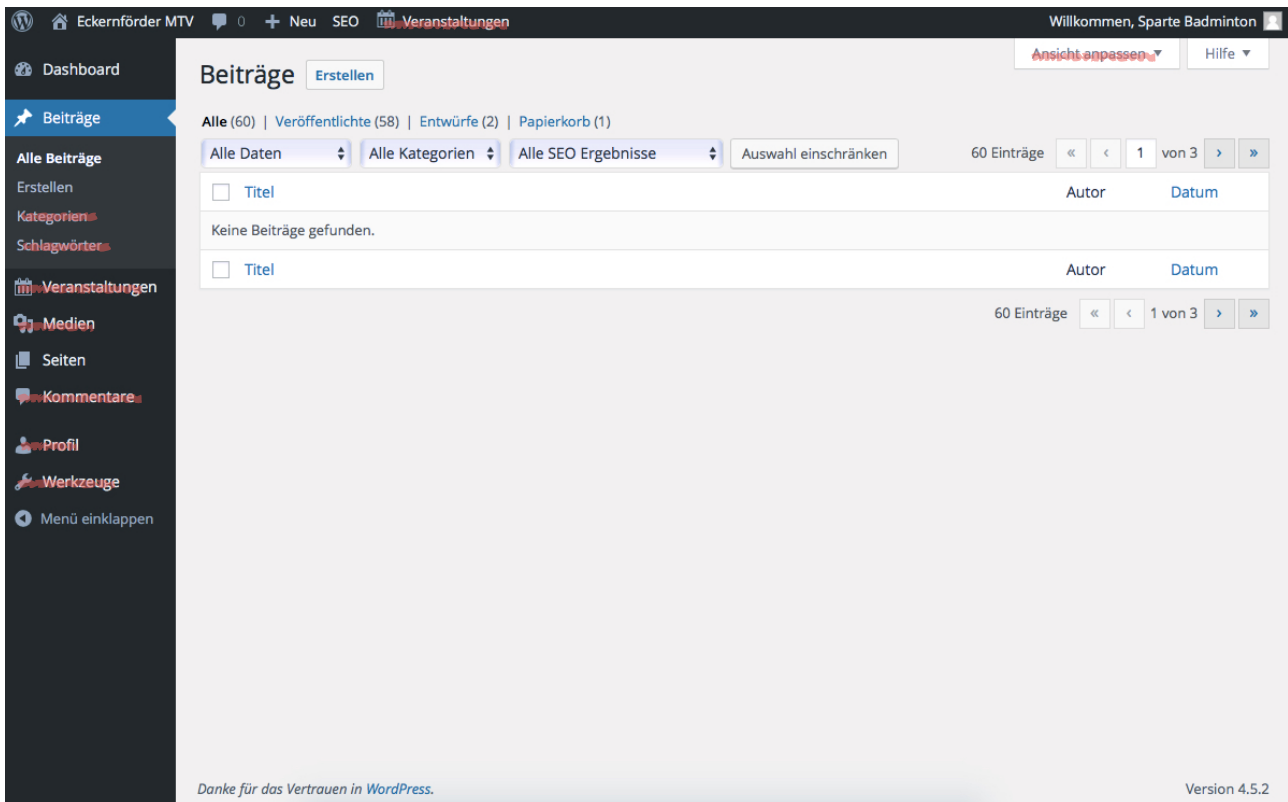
Eckernförder MTV 0 + Neu SEO Veranstaltungen
Willkommen, Sparte Badminton

Dashboard
Beiträge
Alle Beiträge
Erstellen
Kategorien
Schlagwörter
Veranstaltungen
Medien
Seiten
Kommentare
Profil
Werkzeuge
Menü einklappen

Ansicht anpassen ▾
Hilfe ▾

Beiträge Erstellen

Alle (60) | Veröffentlichte (58) | Entwürfe (2) | Papierkorb (1)

Alle Daten
Alle Kategorien
Alle SEO Ergebnisse
Auswahl einschränken

60 Einträge « ‹ 1 von 3 › »

| Titel | Autor | Datum |
|---|---|---|
| Keine Beiträge gefunden. | | |
| Titel | Autor | Datum |

60 Einträge « ‹ 1 von 3 › »

Danke für das Vertrauen in WordPress.
Version 4.5.2